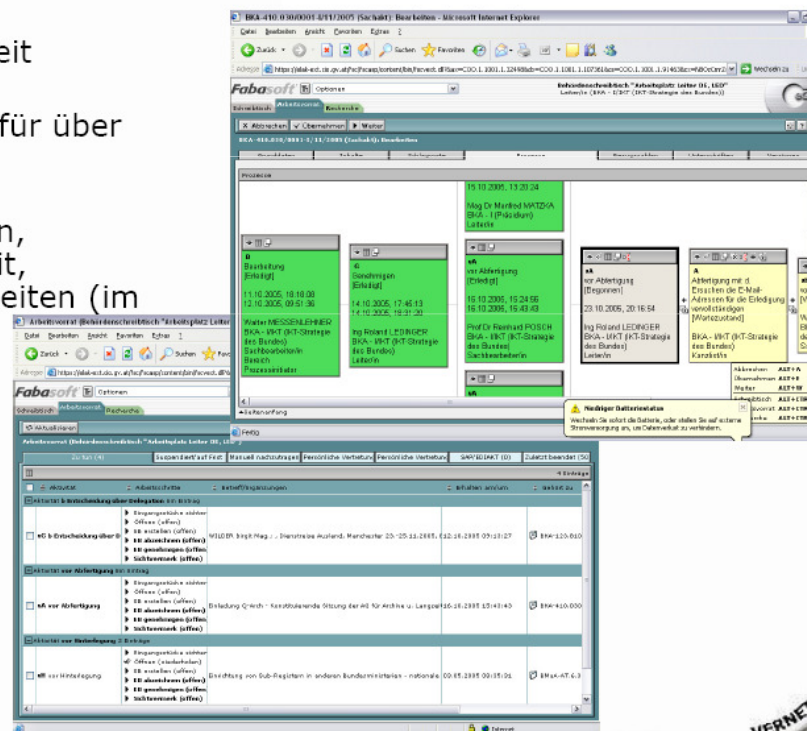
eit

für über

n,
it,
eiten (im

BKA-410.030/0001-I/11/2005 (Sachakt): Bearbeiten - Microsoft Internet Explorer
Datei Bearbeiten Ansicht Favoriten Extras ?
Zurück Suchen Favoriten
Adresse https://elak-ext.cio.gv.at/fsc/fscasp/content/bin/fscvext.dll
Wechseln zu
Fabasoft Optionen
Schreibtisch Arbeitsvorrat Recherche
Behördenschreibtisch "Arbeitsplatz Leiter IKT, ISB"
Leiter/in (BKA - I/IKT (IKT-Strategie des Bundes))
Abbrechen Übernehmen Weiter
BKA-410.030/0001-I/11/2005 (Sachakt): Bearbeiten
Prozess
Prozesse
15.10.2005, 13:20:24
Mag Dr Manfred MATZKA
BKA - I (Präsidium)
Leiter/in
B
Bearbeitung
[Erledigt]
11.10.2005, 18:18:08
12.10.2005, 09:51:36
Walter MESSENLEHNER
BKA - I/IKT (IKT-Strategie des Bundes)
Sachbearbeiter/in
Bereich
Prozessinitiator
G
Genehmigen
[Erledigt]
14.10.2005, 17:45:13
14.10.2005, 19:31:20
Ing Roland LEDINGER
BKA - I/IKT (IKT-Strategie des Bundes)
Leiter/in
sA
vor Abfertigung
[Erledigt]
16.10.2005, 15:24:56
16.10.2005, 15:43:43
Prof Dr Reinhard POSCH
BKA - I/IKT (IKT-Strategie des Bundes)
Sachbearbeiter/in
sA
sA
vor Abfertigung
[Begonnen]
23.10.2005, 20:16:54
Ing Roland LEDINGER
BKA - I/IKT (IKT-Strategie des Bundes)
Leiter/in
A
Abfertigung mit d. Ersuchen die E-Mail-Adressen für die Erledigung vervollständigen
[Wartezustand]
BKA - I/IKT (IKT-Strategie des Bundes)
Kanzlist/in
Abbrechen ALT+A
Übernehmen ALT+Ü
Weiter ALT+W
Seitenanfang
Niedriger Batteriestatus
Wechseln Sie sofort die Batterie, oder stellen Sie auf externe Stromversorgung um, um Datenverlust zu verhindern.
Fertig

Arbeitsvorrat (Behördenschreibtisch "Arbeitsplatz Leiter IKT
Datei Bearbeiten Ansicht Favoriten Extras ?
Zurück Suchen Fav
Adresse https://elak-ext.cio.gv.at/fsc/fscasp/content/bin/fscvext.dll
Fabasoft Optionen
Schreibtisch Arbeitsvorrat Recherche
Aktualisieren
Arbeitsvorrat (Behördenschreibtisch "Arbeitsplatz Leiter IKT, ISB")
Zu tun (4) | Suspendiert auf Frist | Manuell nachzutragen | Persönliche Vertretung | Persönliche Vertretung | SAP/IDIAKT (0) | Zuletzt beendet (50)
4 Einträge
| Aktivität | Arbeitsschritte | Betreff/Ergänzungen | Erhalten am/um | Gehört zu |
|---|---|---|---|---|
| Aktivität b-Entscheidung über Delegation: Ein Eintrag | | | | |
| eG b-Entscheidung über D | Eingangsstücke sichten; Öffnen (offen); EE erstellen (offen); EE abzeichnen (offen); EE genehmigen (offen); Sichtvermerk (offen) | WILDER Birgit Mag.; Dienstreise Ausland, Manchester 25.-25.11.2005 | 12.10.2005 09:13:27 | BKA-120.010 |
| Aktivität vor Abfertigung: Ein Eintrag | | | | |
| sA vor Abfertigung | Eingangsstücke sichten; Öffnen (offen); EE erstellen (offen); EE abzeichnen (offen); EE genehmigen (offen); Sichtvermerk (offen) | Einladung Q-Arch - Konstituierende Sitzung der AG für Archive u. Langzei | 16.10.2005 15:43:43 | BKA-410.030 |
| Aktivität vor Hinterlegung: 2 Einträge | | | | |
| sH vor Hinterlegung | Eingangsstücke sichten; Öffnen (wiederholen); EE erstellen (offen); EE abzeichnen (offen); EE genehmigen (offen); Sichtvermerk (offen) | Einrichtung von Sub-Registern in anderen Bundesministerien - nationale | 05.05.2005 00:35:01 | BMaA-AT.6.3 |
Internet
VERNET